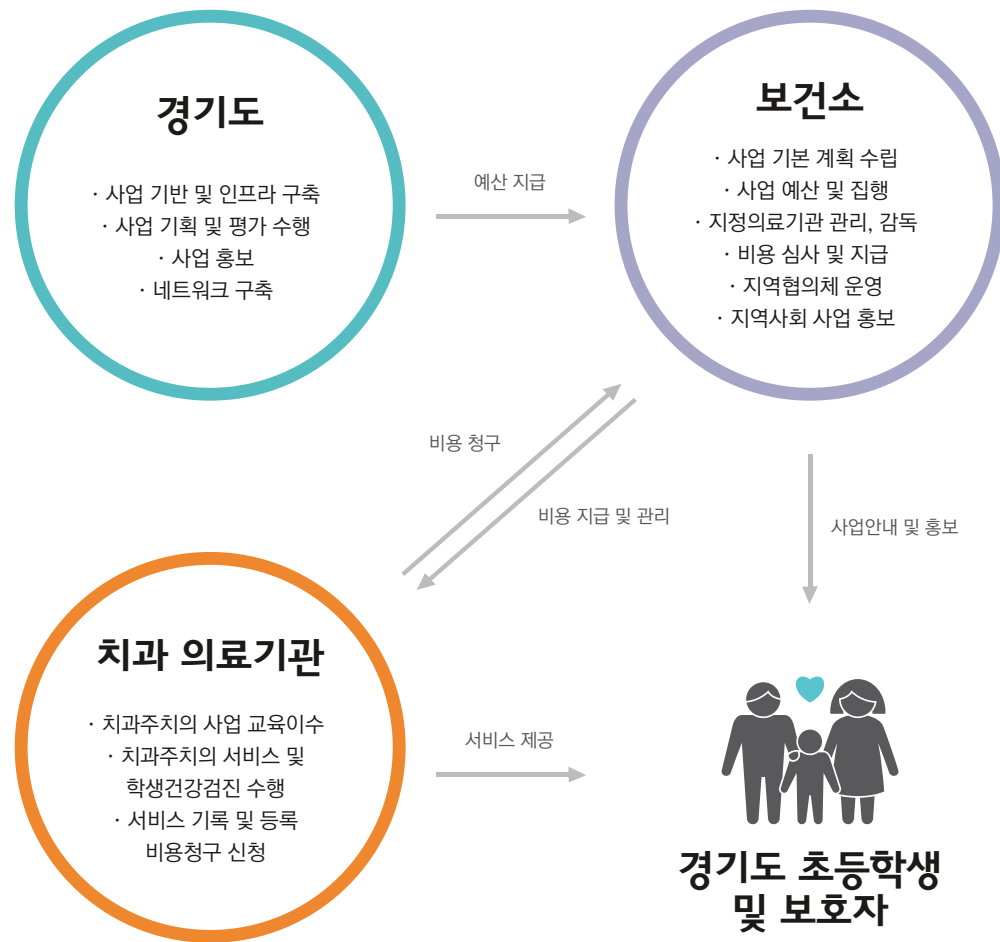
경기도

· 사업 기반 및 인프라 구축
· 사업 기획 및 평가 수행
· 사업 홍보
· 네트워크 구축

예산 지급

보건소

· 사업 기본 계획 수립
· 사업 예산 및 집행
· 지정의료기관 관리, 감독
· 비용 심사 및 지급
· 지역협의체 운영
· 지역사회 사업 홍보

비용 청구

비용 지급 및 관리

사업안내 및 홍보

치과 의료기관

· 치과주치의 사업 교육이수
· 치과주치의 서비스 및 학생건강검진 수행
· 서비스 기록 및 등록 비용청구 신청

서비스 제공

경기도 초등학생 및 보호자